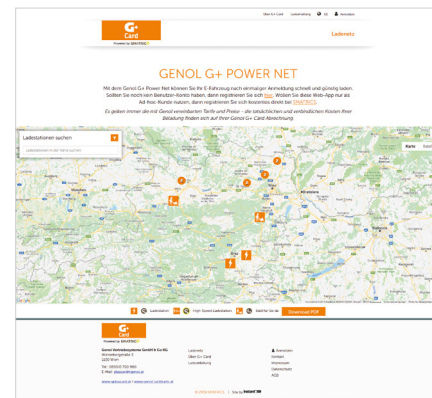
Über G+ Card   Ladeabteilung   DE   Anmelden

G+ Card
Powered by SMATRICS

Ladenetz

GENOL G+ POWER NET

Mit dem Genol G+ Power Net können Sie Ihr E-Fahrzeug nach einmaliger Anmeldung schnell und günstig laden. Sollten Sie noch kein Benutzer-Konto haben, dann registrieren Sie sich hier. Wollen Sie diese Web-App nur als Ad-hoc-Kunde nutzen, dann registrieren Sie sich kostenlos direkt bei SMATRICS.

Es gelten immer die mit Genol vereinbarten Tarife und Preise – die tatsächlichen und verbindlichen Kosten Ihrer Beladung finden sich auf Ihrer Genol G+ Card Abrechnung.

Ladestationen suchen

Ladestationen in der Nähe suchen

Karte   Satellit

Ladestation   High Speed Ladestation   Bald für Sie da   Download PDF

G+ Card
Powered by SMATRICS

Genol Vertriebssysteme GmbH & Co KG
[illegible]
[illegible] Wien
Tel.: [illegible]
E-Mail: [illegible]

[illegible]

Ladenetz
Über G+ Card
Ladeabteilung

Anmelden
Kontakt
Impressum
Datenschutz
AGB

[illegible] | Site by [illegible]